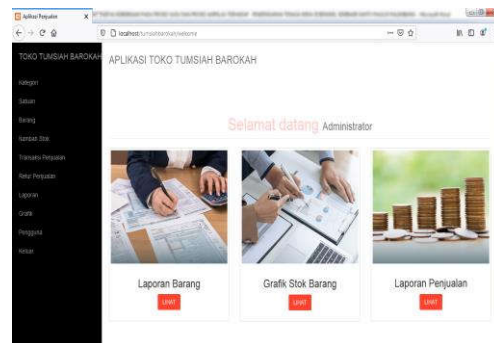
Aplikasi Penjualan
localhost/tumsiahbarokah/welcome

TOKO TUMSIAH BAROKAH

Kategori
Satuan
Barang
Kendali Stok
Transaksi Penjualan
Retur Penjualan
Laporan
Grafik
Pengguna
Keluar

APLIKASI TOKO TUMSIAH BAROKAH

Selamat datang Administrator

Laporan Barang
LIHAT

Grafik Stok Barang
LIHAT

Laporan Penjualan
LIHAT